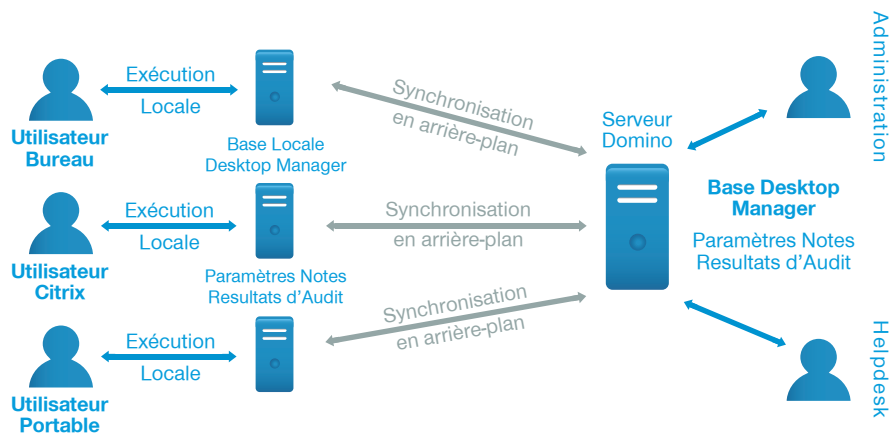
Administration

Exécution
Locale

Utilisateur
Bureau

Base Locale
Desktop Manager

Synchronisation
en arrière-plan

Serveur
Domino

Exécution
Locale

Utilisateur
Citrix

Paramètres Notes
Resultats d'Audit

Synchronisation
en arrière-plan

Base Desktop
Manager

Paramètres Notes
Resultats d'Audit

Exécution
Locale

Utilisateur
Portable

Synchronisation
en arrière-plan

Helpdesk